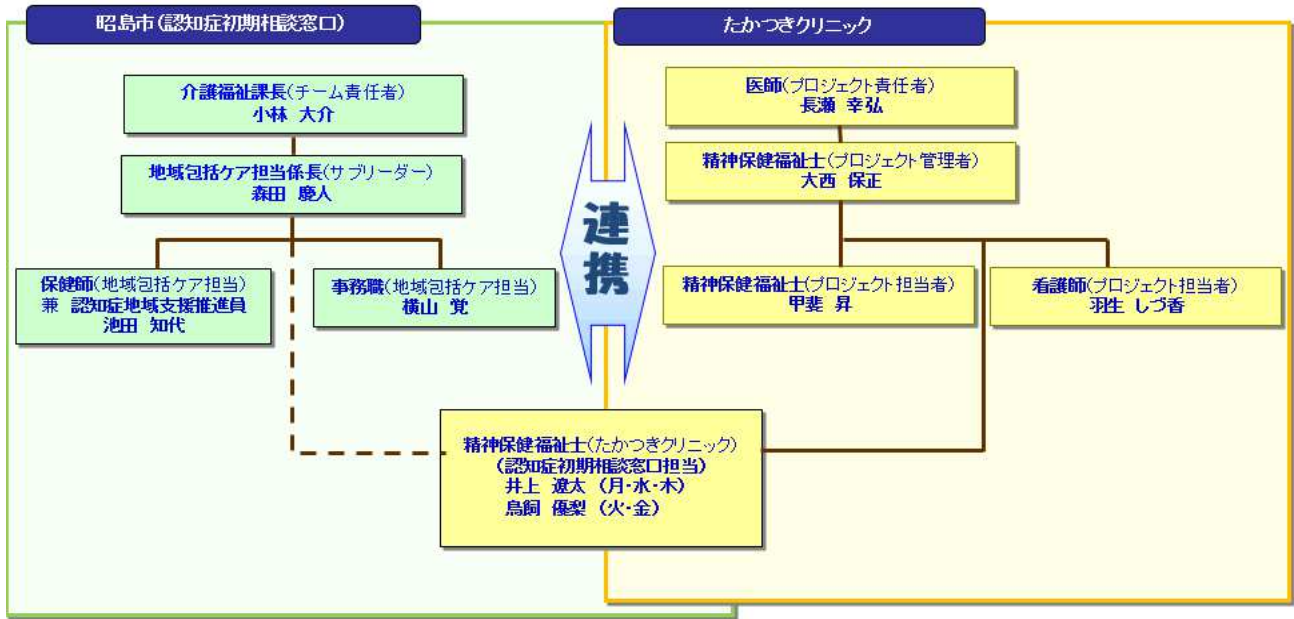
昭島市(認知症初期相談窓口)

介護福祉課長(チーム責任者)
小林 大介

地域包括ケア担当係長(サブリーダー)
森田 慶人

保健師(地域包括ケア担当)
兼 認知症地域支援推進員
池田 知代

事務職(地域包括ケア担当)
横山 覚

連携

たかつきクリニック

医師(プロジェクト責任者)
長瀬 幸弘

精神保健福祉士(プロジェクト管理者)
大西 保正

精神保健福祉士(プロジェクト担当者)
甲斐 昇

看護師(プロジェクト担当者)
羽生 しづ香

精神保健福祉士(たかつきクリニック)
(認知症初期相談窓口担当)
井上 遼太 (月・水・木)
鳥飼 優梨 (火・金)